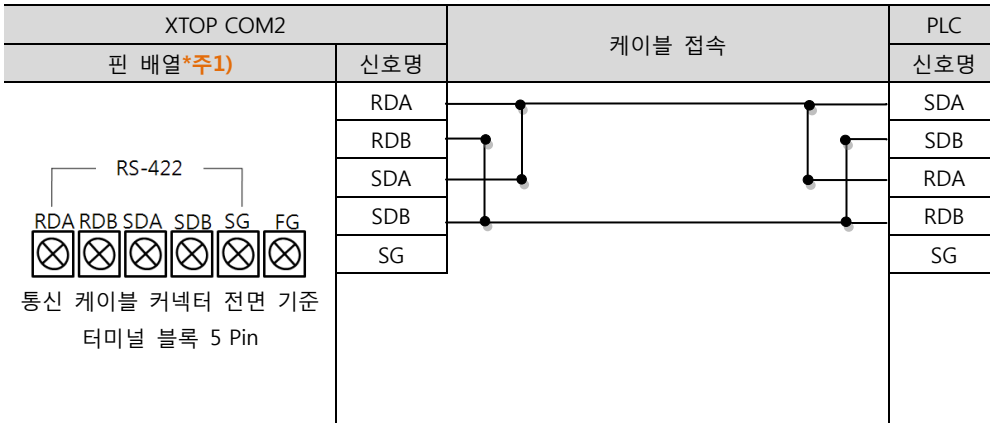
| XTOP COM2 | | 케이블 접속 | PLC |
|---|---|---|---|
| 핀 배열*주1) | 신호명 | | 신호명 |
| RS-422<br>RDA RDB SDA SDB SG FG<br>통신 케이블 커넥터 전면 기준<br>터미널 블록 5 Pin | RDA | | SDA |
| | RDB | | SDB |
| | SDA | | RDA |
| | SDB | | RDB |
| | SG | | SG |